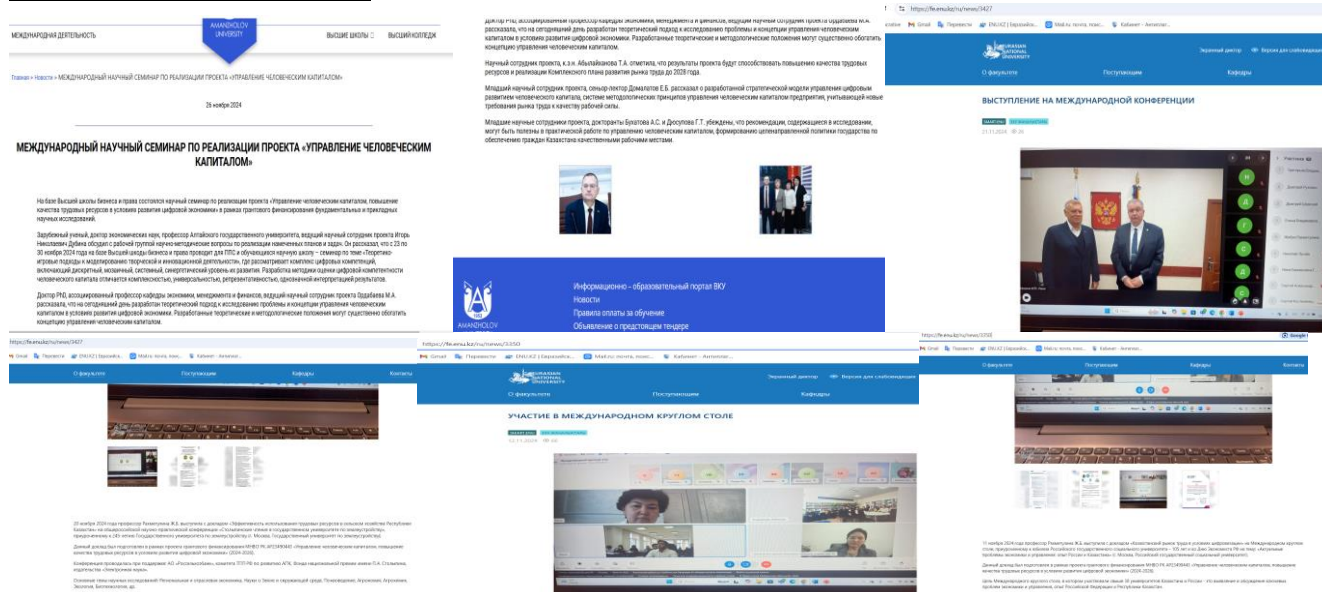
МЕЖДУНАРОДНАЯ ДЕЯТЕЛЬНОСТЬ
AMANZHOLOV UNIVERSITY
ВЫСШИЕ ШКОЛЫ
ВЫСШИЙ КОЛЛЕДЖ

Главная » Новости » МЕЖДУНАРОДНЫЙ НАУЧНЫЙ СЕМИНАР ПО РЕАЛИЗАЦИИ ПРОЕКТА «УПРАВЛЕНИЕ ЧЕЛОВЕЧЕСКИМ КАПИТАЛОМ»

26 ноября 2024

МЕЖДУНАРОДНЫЙ НАУЧНЫЙ СЕМИНАР ПО РЕАЛИЗАЦИИ ПРОЕКТА «УПРАВЛЕНИЕ ЧЕЛОВЕЧЕСКИМ КАПИТАЛОМ»

На базе Высшей школы бизнеса и права состоялся научный семинар по реализации проекта «Управление человеческим капиталом, повышение качества трудовых ресурсов в условиях развития цифровой экономики» в рамках грантового финансирования фундаментальных и прикладных научных исследований.

Зарубежный ученый, доктор экономических наук, профессор Алтайского государственного университета, ведущий научный сотрудник проекта Игорь Николаевич Дубина обсудил с рабочей группой научно-методические вопросы по реализации намеченных планов и задач. Он рассказал, что с 23 по 30 ноября 2024 года на базе Высшей школы бизнеса и права проводит для ППС и обучающихся научную школу – семинар по теме «Теоретико-игровые подходы к моделированию творческой и инновационной деятельности», где рассматривает комплекс цифровых компетенций, включающий дискретный, мозаичный, системный, синергетический уровень их развития. Разработка методики оценки цифровой компетентности человеческого капитала отличается комплексностью, универсальностью, репрезентативностью, однозначной интерпретацией результатов.

Доктор PhD, ассоциированный профессор кафедры экономики, менеджмента и финансов, ведущий научный сотрудник проекта Оддабаева М.А. рассказала, что на сегодняшний день разработан теоретический подход к исследованию проблемы и концепции управления человеческим капиталом в условиях развития цифровой экономики. Разработанные теоретические и методологические положения могут существенно обогатить концепцию управления человеческим капиталом.

Доктор PhD, ассоциированный профессор кафедры экономики, менеджмента и финансов, ведущий научный сотрудник проекта Оддабаева М.А. рассказала, что на сегодняшний день разработан теоретический подход к исследованию проблемы и концепции управления человеческим капиталом в условиях развития цифровой экономики. Разработанные теоретические и методологические положения могут существенно обогатить концепцию управления человеческим капиталом.

Научный сотрудник проекта, к.э.н. Абылайханова Т.А. отметила, что результаты проекта будут способствовать повышению качества трудовых ресурсов и реализации Комплексного плана развития рынка труда до 2028 года.

Младший научный сотрудник проекта, сеньор-лектор Домалатов Е.Б. рассказал о разработанной стратегической модели управления цифровым развитием человеческого капитала, системе методологических принципов управления человеческим капиталом предприятия, учитывающей новые требования рынка труда к качеству рабочей силы.

Младшие научные сотрудники проекта, докторанты Бухатова А.С. и Досулова Г.Т. убеждены, что рекомендации, содержащиеся в исследовании, могут быть полезны в практической работе по управлению человеческим капиталом, формированию целенаправленной политики государства по обеспечению граждан Казахстана качественными рабочими местами.

AMANZHOLOV
Информационно – образовательный портал ВКУ
Новости
Правила оплаты за обучение
Объявление о предстоящем тендере

https://fe.enu.kz/ru/news/3427
Gmail Перевести ENU.KZ | Евразийск... Mail.ru: почта, поис... Кабинет - Антиплаг...
EURASIAN NATIONAL UNIVERSITY
Экранный диктор Версия для слабовидящих
О факультете Поступающим Кафедры
ВЫСТУПЛЕНИЕ НА МЕЖДУНАРОДНОЙ КОНФЕРЕНЦИИ
21.11.2024
Участники

https://fe.enu.kz/ru/news/3427
Gmail Перевести ENU.KZ | Евразийск... Mail.ru: почта, поис... Кабинет - Антиплаг...
О факультете Поступающим Кафедры Контакты

20 ноября 2024 года профессор Рахметулина Ж.Б. выступила с докладом «Эффективность использования трудовых ресурсов в сельском хозяйстве Республики Казахстан» на международной научно-практической конференции «Сотрудничество стран в государственном и муниципальном управлении», приуроченной к 245-летию Государственного университета по землеустройству (г. Москва, Государственный университет по землеустройству).

Данный доклад был подготовлен в рамках проекта грантового финансирования МНВО РК AP23489440 «Управление человеческим капиталом, повышение качества трудовых ресурсов в условиях развития цифровой экономики» (2024-2026).

https://fe.enu.kz/ru/news/3350
Gmail Перевести ENU.KZ | Евразийск... Mail.ru: почта, поис... Кабинет - Антиплаг...
EURASIAN NATIONAL UNIVERSITY
Экранный диктор Версия для слабовидящих
УЧАСТИЕ В МЕЖДУНАРОДНОМ КРУГЛОМ СТОЛЕ
22.11.2024

https://fe.enu.kz/ru/news/3350
Gmail Перевести ENU.KZ | Евразийск... Mail.ru: почта, поис... Кабинет - Антиплаг...

11 ноября 2024 года профессор Рахметулина Ж.Б. выступила с докладом «Качественный рынок труда в условиях цифровизации» на Международном круглом столе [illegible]

Данный доклад был подготовлен в рамках проекта грантового финансирования МНВО РК AP23489440 «Управление человеческим капиталом, повышение качества трудовых ресурсов в условиях развития цифровой экономики» (2024-2026).